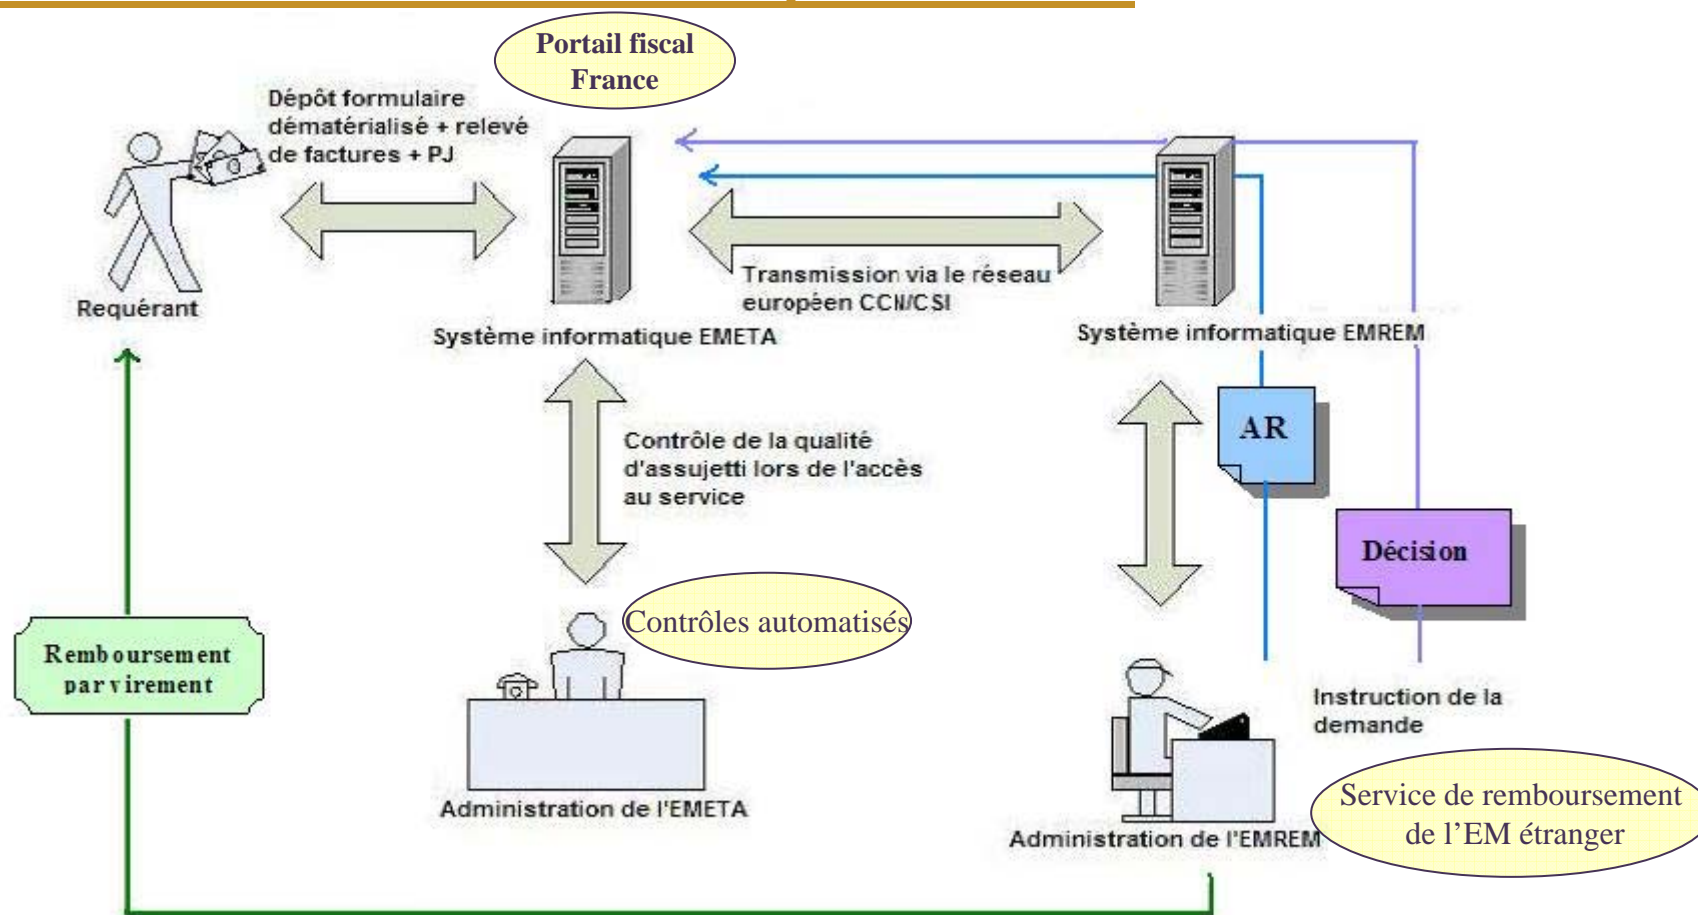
Portail fiscal France

Dépôt formulaire dématérialisé + relevé de factures + PJ

Requérant

Système informatique EMETA

Transmission via le réseau européen CCN/CSI

Système informatique EMREM

Contrôle de la qualité d'assujetti lors de l'accès au service

AR

Décision

Remboursement par virement

Contrôles automatisés

Instruction de la demande

Administration de l'EMETA

Administration de l'EMREM

Service de remboursement de l'EM étranger